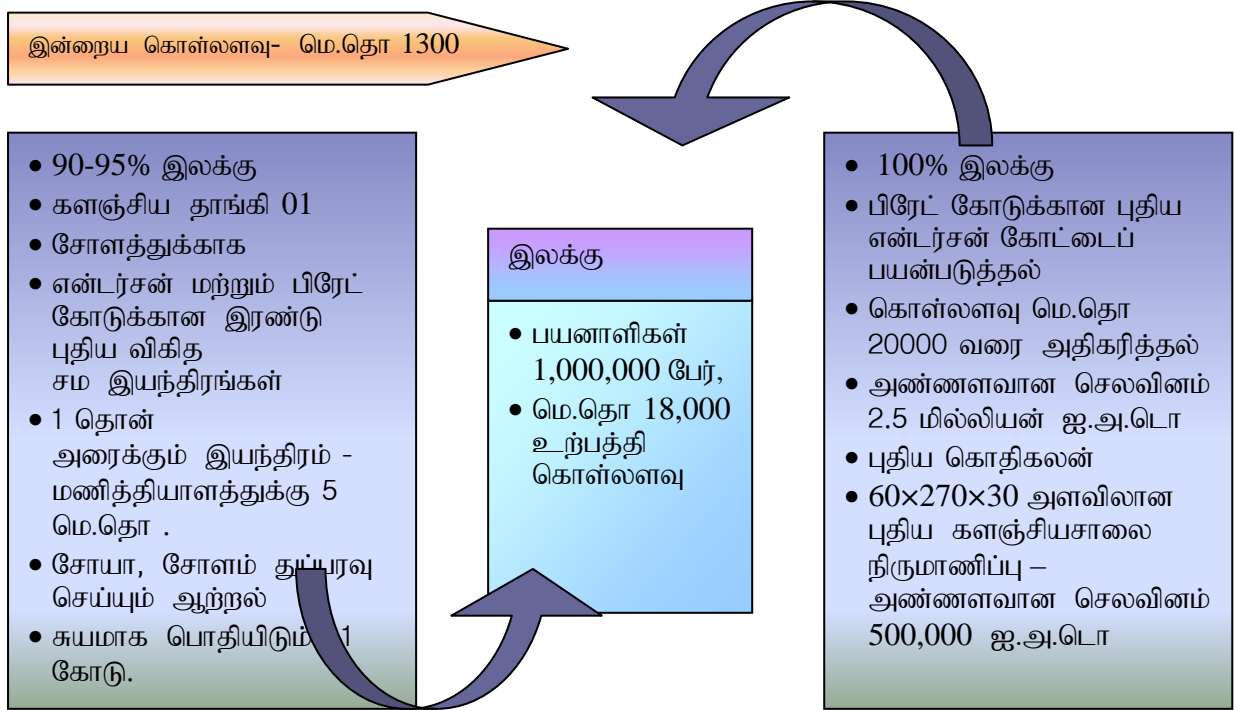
இன்றைய கொள்ளளவு- மெ.தொ 1300

- 90-95% இலக்கு
- களஞ்சிய தாங்கி 01
- சோளத்துக்காக
- என்டர்சன் மற்றும் பிரேட் கோடுக்கான இரண்டு புதிய விகித சம இயந்திரங்கள்
- 1 தொன் அரைக்கும் இயந்திரம் - மணித்தியாளத்துக்கு 5 மெ.தொ .
- சோயா, சோளம் துப்புரவு செய்யும் ஆற்றல்
- சுயமாக பொதியிடும் 1 கோடு.

இலக்கு

- பயனாளிகள் 1,000,000 பேர்,
- மெ.தொ 18,000 உற்பத்தி கொள்ளளவு

- 100% இலக்கு
- பிரேட் கோடுக்கான புதிய என்டர்சன் கோட்டைப் பயன்படுத்தல்
- கொள்ளளவு மெ.தொ 20000 வரை அதிகரித்தல்
- அண்ணளவான செலவினம் 2.5 மில்லியன் ஐ.அ.டொ
- புதிய கொதிகலன்
- 60×270×30 அளவிலான புதிய களஞ்சியசாலை நிருமாணிப்பு – அண்ணளவான செலவினம் 500,000 ஐ.அ.டொ